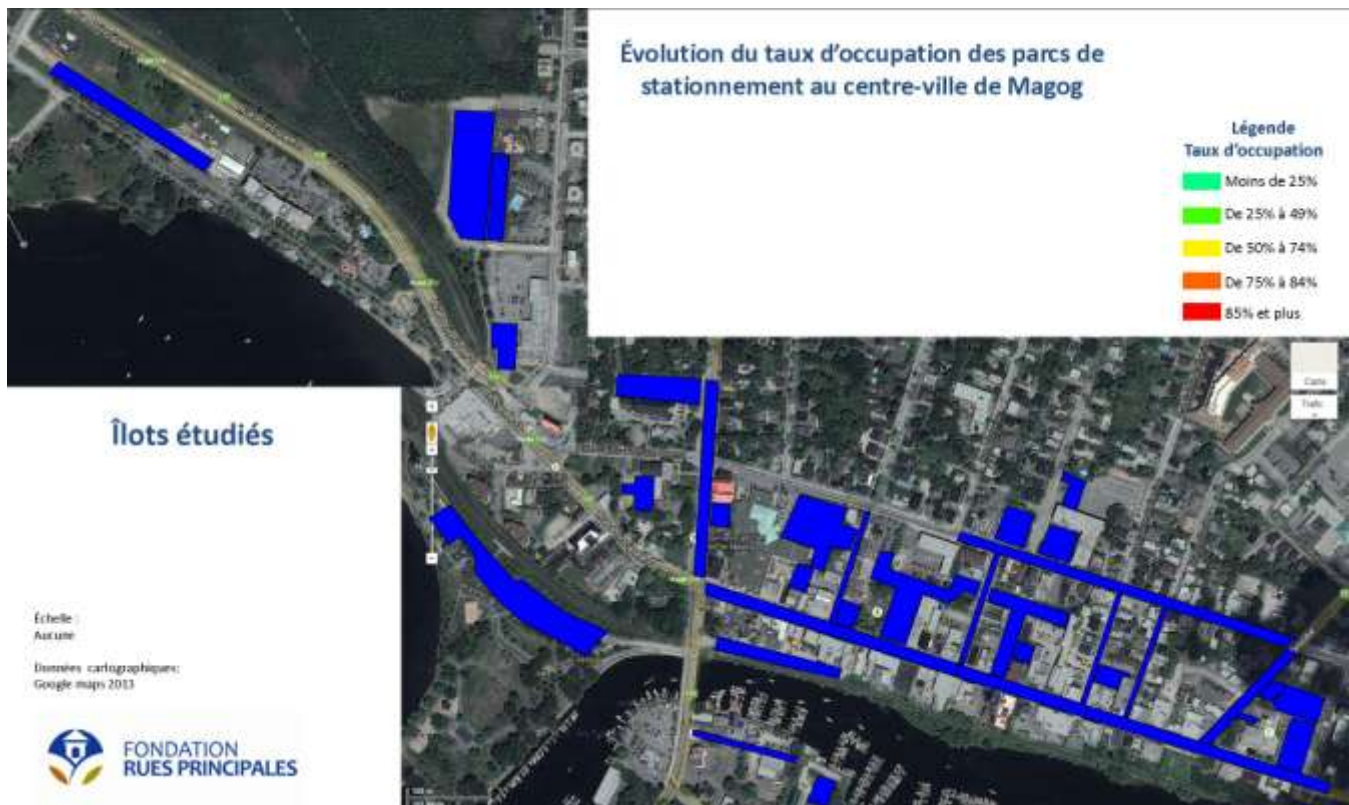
Évolution du taux d'occupation des parcs de stationnement au centre-ville de Magog

Légende
Taux d'occupation

Moins de 25%
De 25% à 49%
De 50% à 74%
De 75% à 84%
85% et plus

Îlots étudiés

Échelle :
Aucune

Données cartographiques:
Google maps 2013

FONDATION
RUES PRINCIPALES